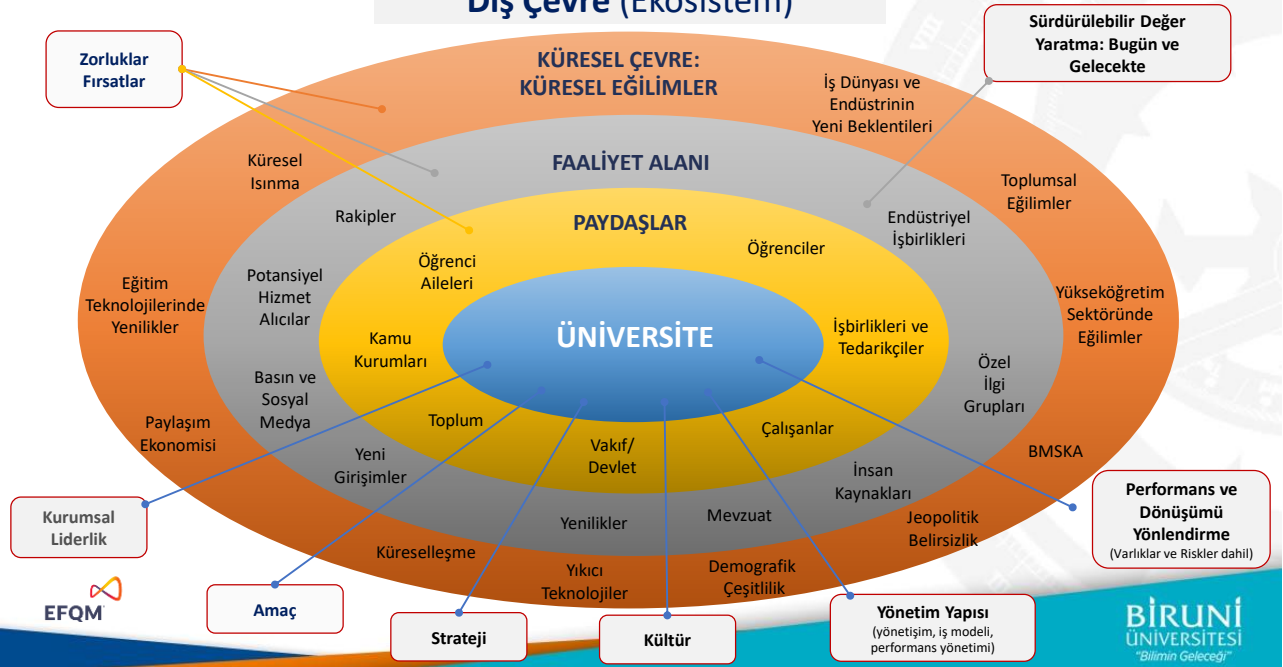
Dış Çevre (Ekosistem)

Zorluklar Fırsatlar

Sürdürülebilir Değer Yaratma: Bugün ve Gelecekte

KÜRESEL ÇEVRE: KÜRESEL EĞİLİMLER

İş Dünyası ve Endüstrinin Yeni Beklentileri

Küresel Isınma

FAALİYET ALANI

Toplumsal Eğilimler

Rakipler

PAYDAŞLAR

Endüstriyel İşbirlikleri

Öğrenciler

Öğrenci Aileleri

Potansiyel Hizmet Alıcılar

Eğitim Teknolojilerinde Yenilikler

Yükseköğretim Sektöründe Eğilimler

ÜNİVERSİTE

Kamu Kurumları

İşbirlikleri ve Tedarikçiler

Özel İlgi Grupları

Basın ve Sosyal Medya

Toplum

Paylaşım Ekonomisi

Çalışanlar

Vakıf/ Devlet

BMSKA

Yeni Girişimler

İnsan Kaynakları

Performans ve Dönüşümü Yönlendirme (Varlıklar ve Riskler dahil)

Kurumsal Liderlik

Yenilikler

Mevzuat

Jeopolitik Belirsizlik

Küreselleşme

Yıkıcı Teknolojiler

Demografik Çeşitlilik

EFQM

Amaç

Strateji

Kültür

Yönetim Yapısı (yönetişim, iş modeli, performans yönetimi)

BİRUNİ ÜNİVERSİTESİ "Bilimin Geleceği"